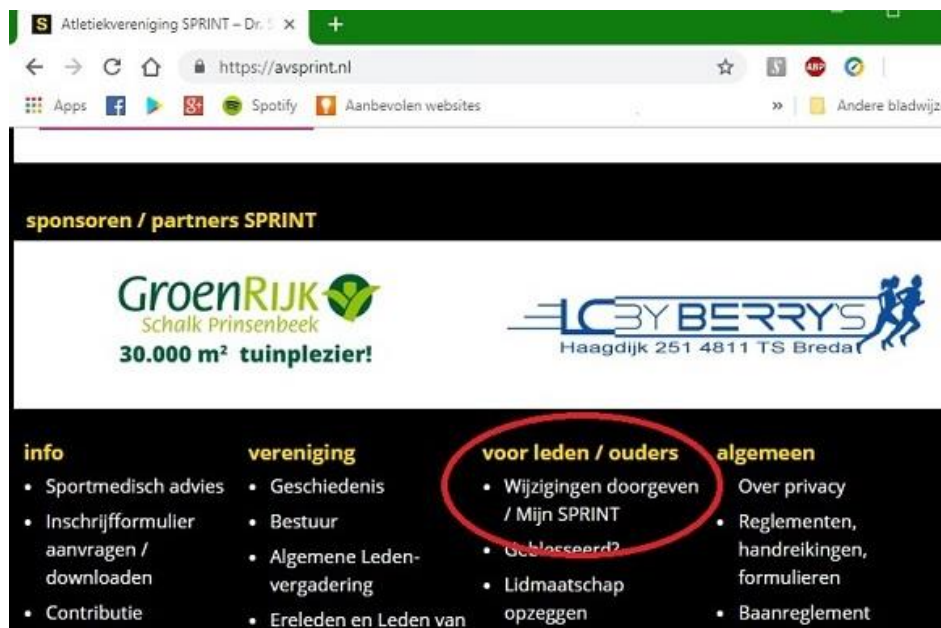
Atletiekvereniging SPRINT – Dr. S ×
+
https://avsprint.nl
Apps
Spotify
Aanbevolen websites
»
Andere bladwijz

sponsoren / partners SPRINT

GroenRIJK
Schalk Prinsenbeek
30.000 m² tuinplezier!

LC BY BERRY'S
Haagdijk 251 4811 TS Breda

info
• Sportmedisch advies
• Inschrijfformulier aanvragen / downloaden
• Contributie

vereniging
• Geschiedenis
• Bestuur
• Algemene Ledenvergadering
• Ereleden en Leden van

voor leden / ouders
• Wijzigingen doorgeven / Mijn SPRINT
• Geblesseerd?
• Lidmaatschap opzeggen

algemeen
• Over privacy
• Reglementen, handreikingen, formulieren
• Baanreglement